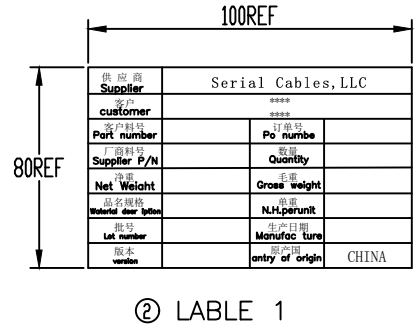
100REF

80REF

| 供 应 商 Supplier | Serial Cables,LLC | | |
|---|---|---|---|
| 客户 customer | \*\*\*\* \*\*\*\* | | |
| 客户料号 Part number | | 订单号 Po numbe | |
| 厂商料号 Supplier P/N | | 数量 Quantity | |
| 净重 Net Weight | | 毛重 Gross weight | |
| 品名规格 Material descr iption | | 单重 N.H.perunit | |
| 批号 Lot number | | 生产日期 Manufac ture | |
| 版本 version | | 原产国 entry of origin | CHINA |

② LABLE 1